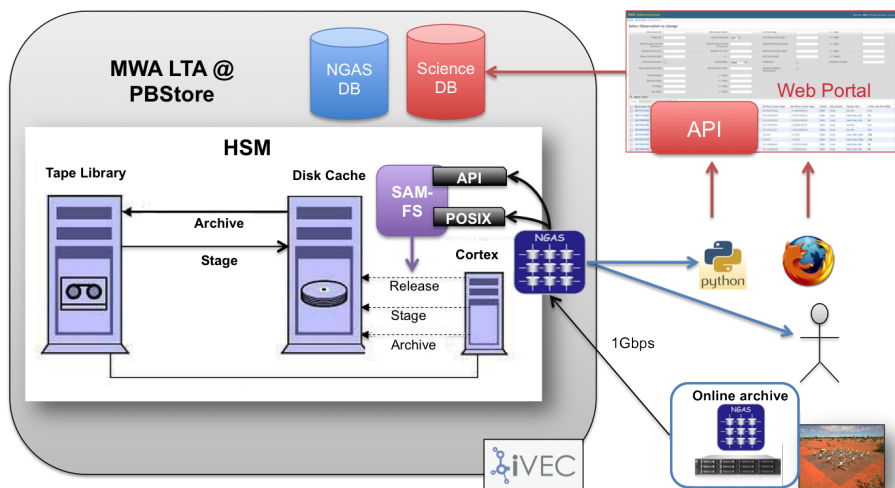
MWA LTA @ PBStore

NGAS DB

Science DB

Web Portal

API

HSM

Tape Library

Disk Cache

SAM-FS

API

POSIX

Archive

Stage

Cortex

NGAS

Release

Stage

Archive

python

1Gbps

Online archive

NGAS

iVEC